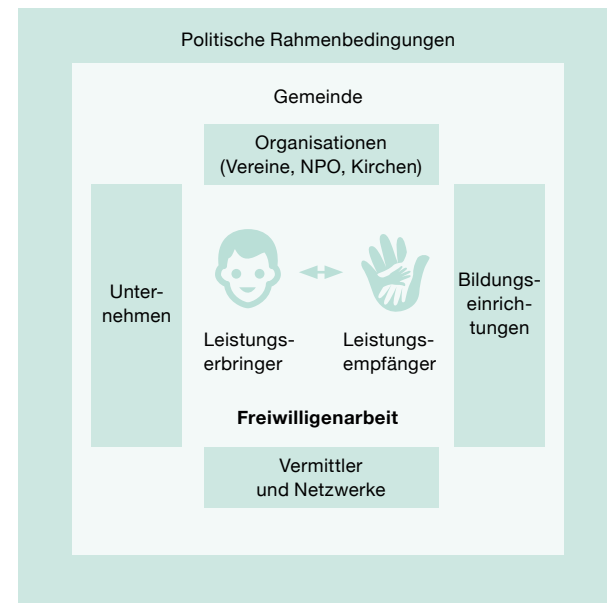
Politische Rahmenbedingungen

Gemeinde

Organisationen (Vereine, NPO, Kirchen)

Unternehmen

Leistungserbringer

Leistungsempfänger

Bildungseinrichtungen

Freiwilligenarbeit

Vermittler und Netzwerke